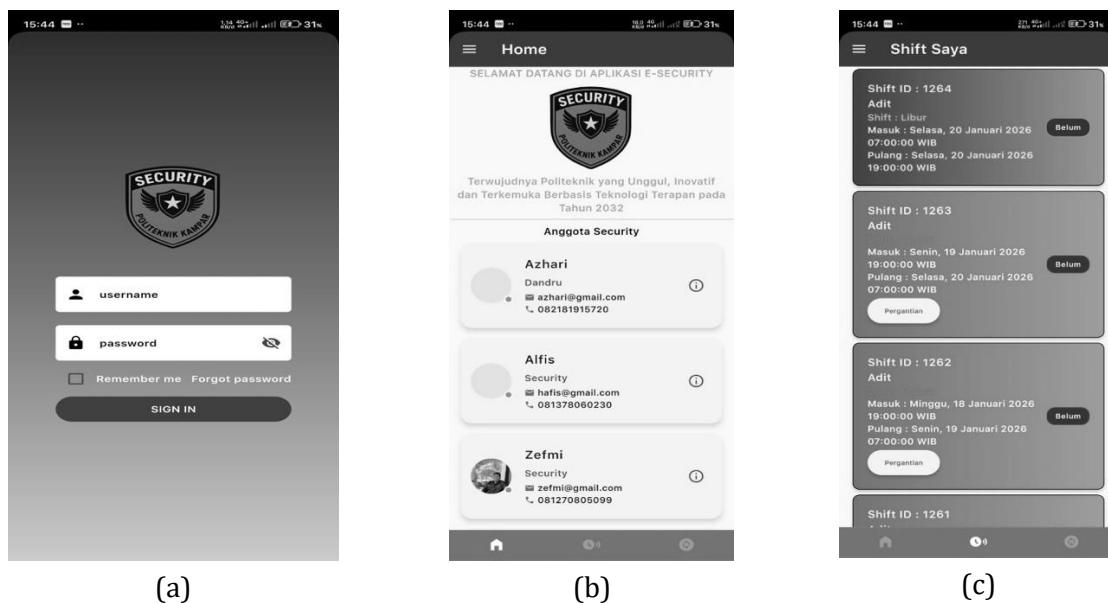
15:44 31%

SECURITY
POLITEKNIK KAMPAR

username

password

Remember me Forgot password

SIGN IN

(a)

15:44 31%

Home

SELAMAT DATANG DI APLIKASI E-SECURITY

SECURITY
POLITEKNIK KAMPAR

Terwujudnya Politeknik yang Unggul, Inovatif dan Terkemuka Berbasis Teknologi Terapan pada Tahun 2032

Anggota Security

Azhari
Dandru
azhari@gmail.com
082181915720

Alfis
Security
hafis@gmail.com
081378060230

Zefmi
Security
zefmi@gmail.com
081270805099

(b)

15:44 31%

Shift Saya

Shift ID : 1264
Adit
Shift : Libur
Masuk : Selasa, 20 Januari 2026 07:00:00 WIB
Pulang : Selasa, 20 Januari 2026 19:00:00 WIB
Belum

Shift ID : 1263
Adit
Masuk : Senin, 19 Januari 2026 19:00:00 WIB
Pulang : Selasa, 20 Januari 2026 07:00:00 WIB
Belum
Pergantian

Shift ID : 1262
Adit
Masuk : Minggu, 18 Januari 2026 19:00:00 WIB
Pulang : Senin, 19 Januari 2026 07:00:00 WIB
Belum
Pergantian

Shift ID : 1261

(c)